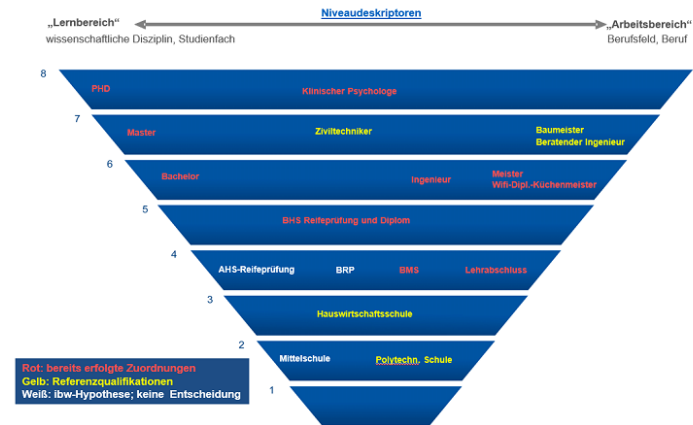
Niveaudeskriptoren

„Lernbereich“
wissenschaftliche Disziplin, Studienfach

„Arbeitsbereich“
Berufsfeld, Beruf

8
PHD
Klinischer Psychologe

7
Master
Ziviltechniker
Baumeister
Beratender Ingenieur

6
Bachelor
Ingenieur
Meister
Wifi-Dipl.-Küchenmeister

5
BHS Reifeprüfung und Diplom

4
AHS-Reifeprüfung
BRP
BMS
Lehrabschluss

3
Hauswirtschaftsschule

2
Mittelschule
Polytechn. Schule

1

Rot: bereits erfolgte Zuordnungen
Gelb: Referenzqualifikationen
Weiß: ibw-Hypothese; keine Entscheidung